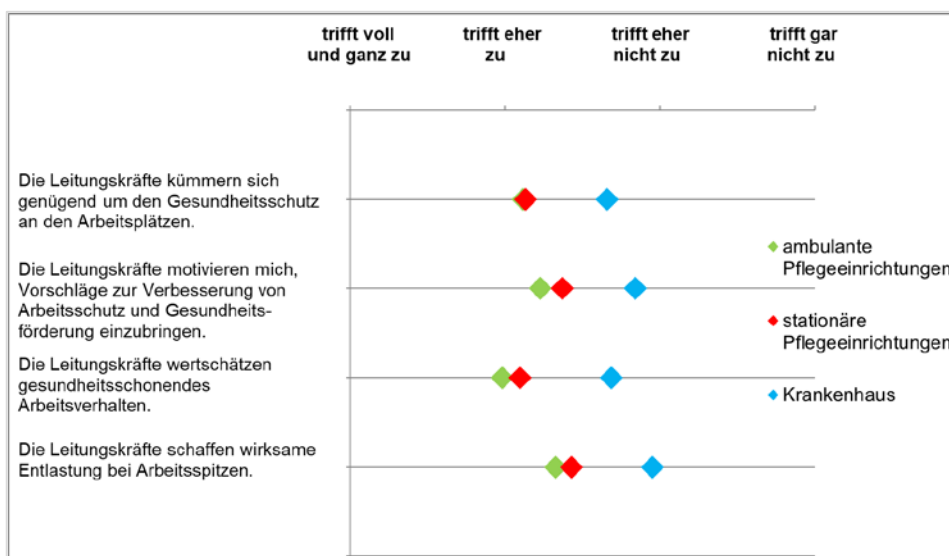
trifft voll und ganz zu

trifft eher zu

trifft eher nicht zu

trifft gar nicht zu

Die Leitungskräfte kümmern sich genügend um den Gesundheitsschutz an den Arbeitsplätzen.

Die Leitungskräfte motivieren mich, Vorschläge zur Verbesserung von Arbeitsschutz und Gesundheitsförderung einzubringen.

Die Leitungskräfte wertschätzen gesundheitsschonendes Arbeitsverhalten.

Die Leitungskräfte schaffen wirksame Entlastung bei Arbeitsspitzen.

ambulante Pflegeeinrichtungen

stationäre Pflegeeinrichtungen

Krankenhaus